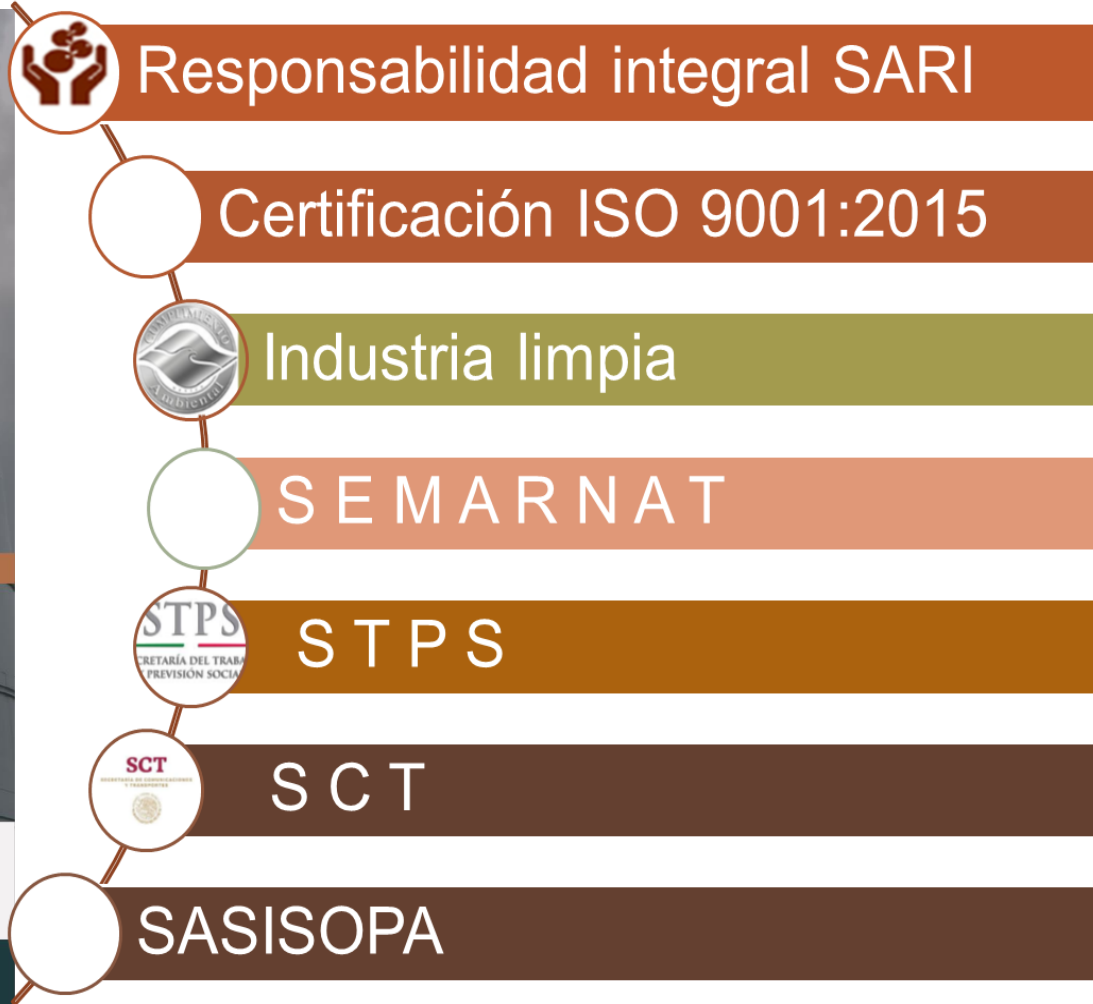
Responsabilidad integral SARI

Certificación ISO 9001:2015

Cumplimiento Ambiental

Industria limpia

SEMARNAT

STPS
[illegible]CRETARÍA DEL TRABA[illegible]
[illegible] PREVISIÓN SOCIA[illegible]

STPS

SCT
SECRETARÍA DE COMUNICACIONES Y TRANSPORTES

SCT

SASISOPA